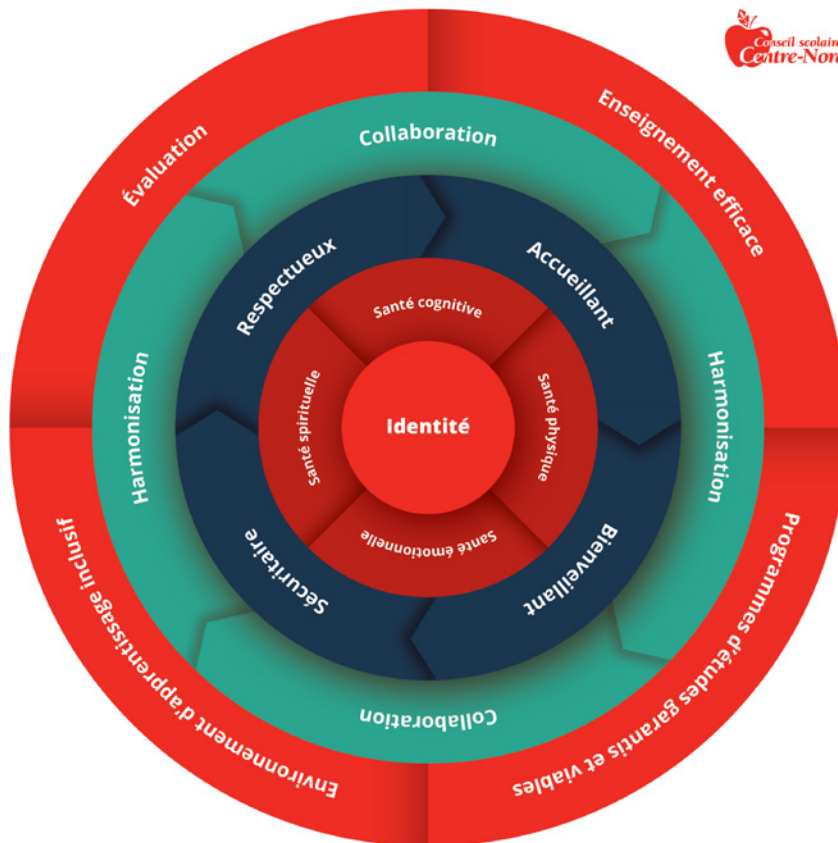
Conseil scolaire Centre-Nord

Évaluation

Enseignement efficace

Programmes d'études garantis et viables

Environnement d'apprentissage inclusif

Collaboration

Harmonisation

Harmonisation

Collaboration

Respectueux

Accueillant

Bienveillant

Sécuritaire

Santé cognitive

Santé physique

Santé émotionnelle

Santé spirituelle

Identité